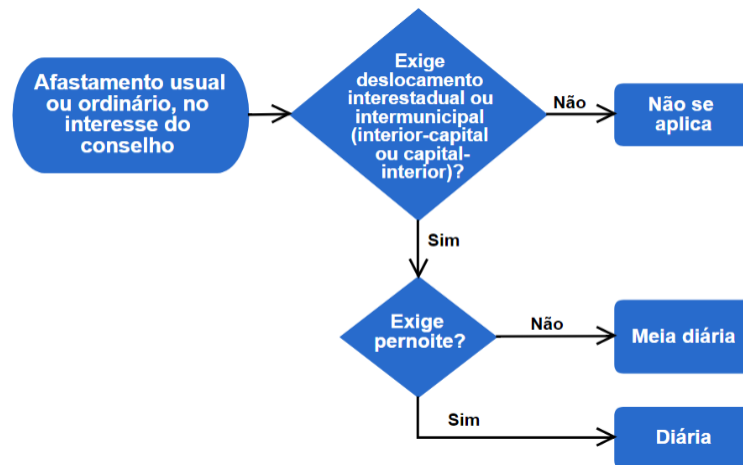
Afastamento usual ou ordinário, no interesse do conselho

Exige deslocamento interestadual ou intermunicipal (interior-capital ou capital-interior)?

Não

Não se aplica

Sim

Exige pernoite?

Não

Meia diária

Sim

Diária